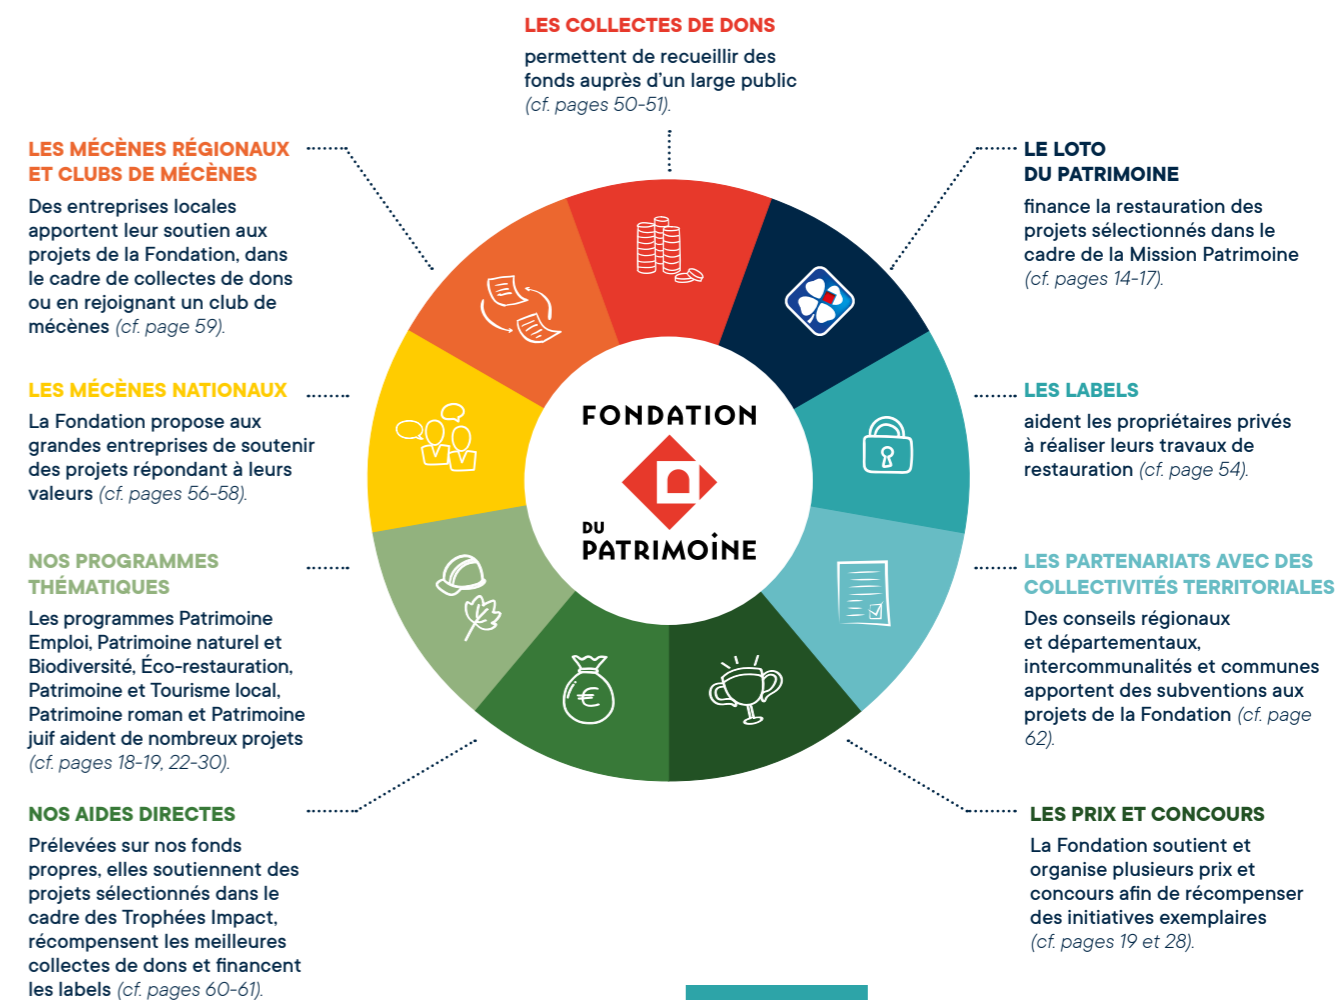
LES COLLECTES DE DONS
permettent de recueillir des fonds auprès d'un large public (cf. pages 50-51).

LES MÉCÈNES RÉGIONAUX ET CLUBS DE MÉCÈNES
Des entreprises locales apportent leur soutien aux projets de la Fondation, dans le cadre de collectes de dons ou en rejoignant un club de mécènes (cf. page 59).

LE LOTO DU PATRIMOINE
finance la restauration des projets sélectionnés dans le cadre de la Mission Patrimoine (cf. pages 14-17).

LES MÉCÈNES NATIONAUX
La Fondation propose aux grandes entreprises de soutenir des projets répondant à leurs valeurs (cf. pages 56-58).

FONDATION DU PATRIMOINE

LES LABELS
aident les propriétaires privés à réaliser leurs travaux de restauration (cf. page 54).

NOS PROGRAMMES THÉMATIQUES
Les programmes Patrimoine Emploi, Patrimoine naturel et Biodiversité, Éco-restauration, Patrimoine et Tourisme local, Patrimoine roman et Patrimoine juif aident de nombreux projets (cf. pages 18-19, 22-30).

LES PARTENARIATS AVEC DES COLLECTIVITÉS TERRITORIALES
Des conseils régionaux et départementaux, intercommunalités et communes apportent des subventions aux projets de la Fondation (cf. page 62).

NOS AIDES DIRECTES
Prélevées sur nos fonds propres, elles soutiennent des projets sélectionnés dans le cadre des Trophées Impact, récompensent les meilleures collectes de dons et financent les labels (cf. pages 60-61).

LES PRIX ET CONCOURS
La Fondation soutient et organise plusieurs prix et concours afin de récompenser des initiatives exemplaires (cf. pages 19 et 28).